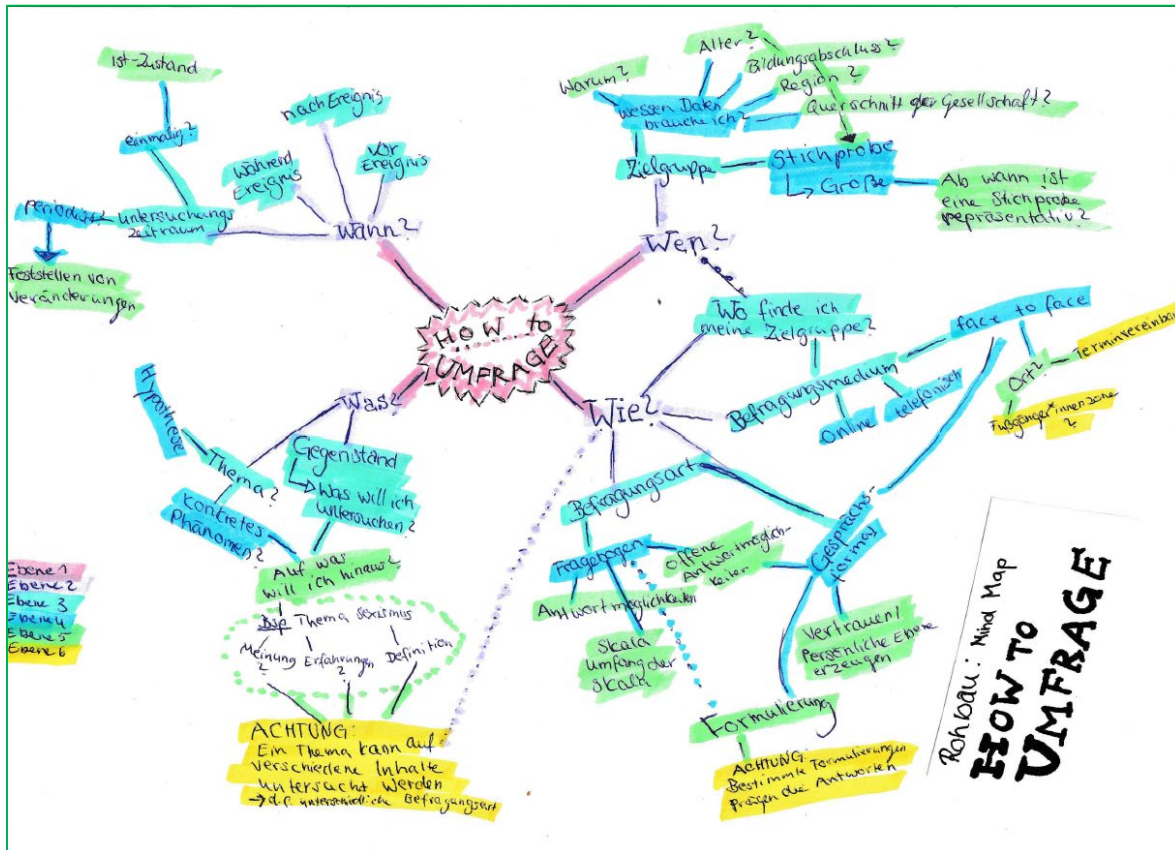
HOW to UMFRAGE

Wann?
Ist-Zustand
einmalig?
Untersuchungszeitraum
Periodisch
Feststellen von Veränderungen
nach Ereignis
während Ereignis
vor Ereignis

Wen?
Warum?
Alter?
Bildungsabschluss?
Region?
Wessen Daten brauche ich?
Querschnitt der Gesellschaft?
Zielgruppe
Stichprobe
↳ Größe
Ab wann ist eine Stichprobe repräsentativ?

Wie?
Wo finde ich meine Zielgruppe?
face to face
Ort?
Termineinbau
Fußgänger*innenzone?
Befragungsmedium
Online
telefonisch
Befragungsart
Fragebogen
offene Antwortmöglichkeiten
Antwortmöglichkeiten
Skala Umfang der Skala
Gesprächsformat
Vertrauen! Persönliche Ebene erzeugen
Formulierung
ACHTUNG: Bestimmte Formulierungen prägen die Antworten

Was?
Hypothese
Thema?
Gegenstand
↳ Was will ich untersuchen?
Konkretes Phänomen?
Auf was will ich hinaus?
Bsp. Thema Sexismus
Meinung?
Erfahrungen?
Definition
ACHTUNG: Ein Thema kann auf verschiedene Inhalte untersucht werden
→ d.h. unterschiedliche Befragungsart

Ebene 1
Ebene 2
Ebene 3
Ebene 4
Ebene 5
Ebene 6

Rohbau: Mind Map
HOW TO UMFRAGE